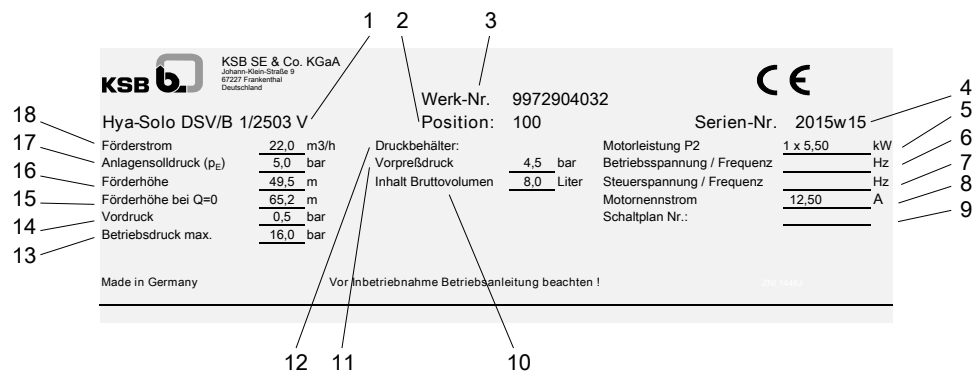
1 2 3 4 5 6 7 8 9

KSB

KSB SE & Co. KGaA
Johann-Klein-Straße 9
67227 Frankenthal
Deutschland

CE

Werk-Nr. 9972904032
Hya-Solo DSV/B 1/2503 V
Position: 100
Serien-Nr. 2015w15

18 Förderstrom 22,0 m3/h
17 Anlagensolldruck ($p_E$) 5,0 bar
16 Förderhöhe 49,5 m
15 Förderhöhe bei Q=0 65,2 m
14 Vordruck 0,5 bar
13 Betriebsdruck max. 16,0 bar

Druckbehälter:
Vorpreßdruck 4,5 bar
Inhalt Bruttovolumen 8,0 Liter

Motorleistung P2 1 x 5,50 kW
Betriebsspannung / Frequenz Hz
Steuerspannung / Frequenz Hz
Motornennstrom 12,50 A
Schaltplan Nr.:

Made in Germany
Vor Inbetriebnahme Betriebsanleitung beachten !
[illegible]

12 11 10